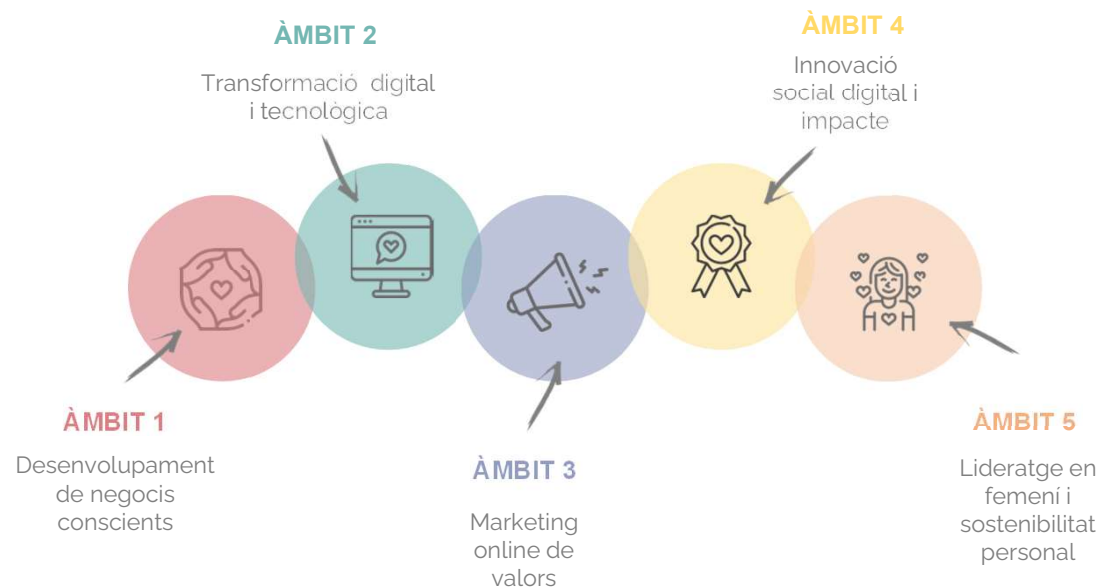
ÀMBIT 2

Transformació digital i tecnològica

ÀMBIT 4

Innovació social digital i impacte

ÀMBIT 1

Desenvolupament de negocis conscients

ÀMBIT 3

Marketing online de valors

ÀMBIT 5

Lideratge en femení i sostenibilitat personal